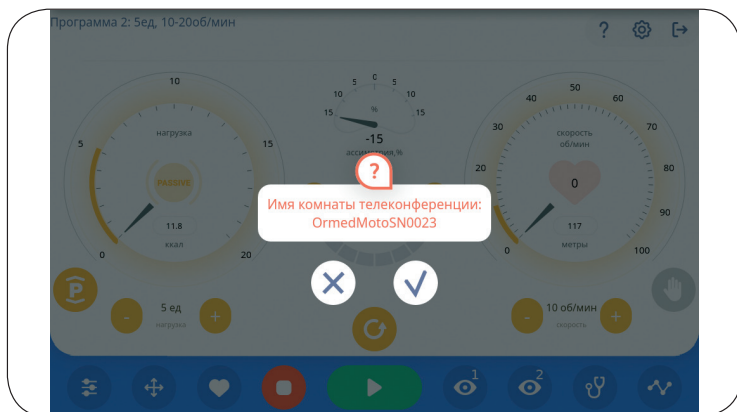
Программа 2: 5ед, 10-20об/мин

?

10
5
15
0
20
нагрузка
PASSIVE
11.8
ккал

10 5 0 5 10
15 % 15
-15
ассиметрия,%

50
40
60
30
70
20
80
90
10
100
0
скорость об/мин
0
117
метры

?
Имя комнаты телеконференции:
OrmedMotoSN0023

-
5 ед
нагрузка
+

-
10 об/мин
скорость
+

1
2